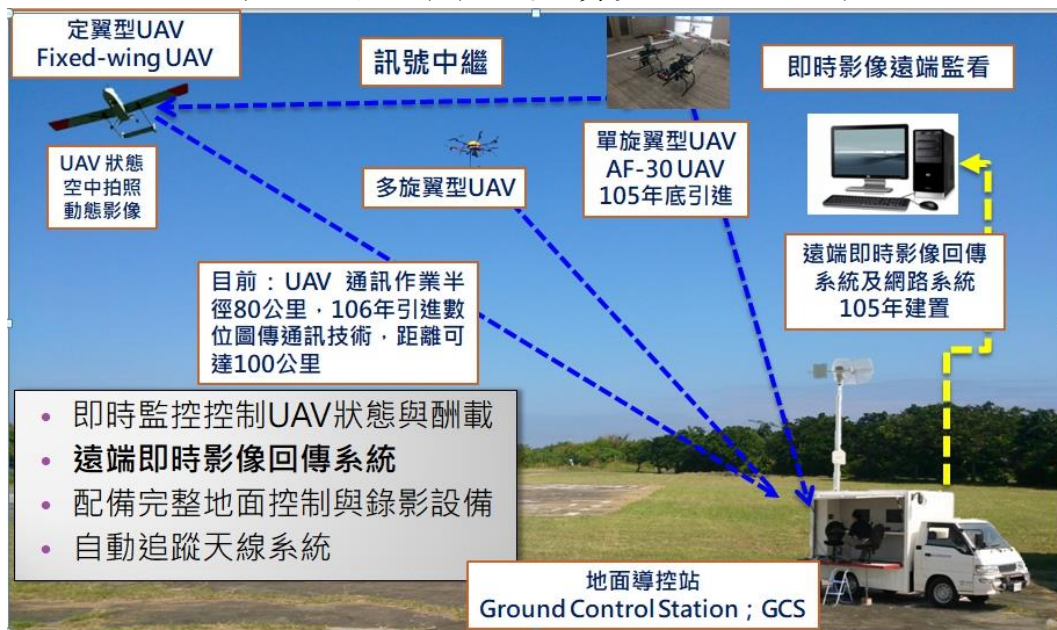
定翼型UAV
Fixed-wing UAV

訊號中繼

即時影像遠端監看

UAV 狀態
空中拍照
動態影像

多旋翼型UAV

單旋翼型UAV
AF-30 UAV
105年底引進

遠端即時影像回傳
系統及網路系統
105年建置

目前：UAV 通訊作業半徑80公里，106年引進數位圖傳通訊技術，距離可達100公里

• 即時監控控制UAV狀態與酬載
• 遠端即時影像回傳系統
• 配備完整地面控制與錄影設備
• 自動追蹤天線系統

地面導控站
Ground Control Station；GCS